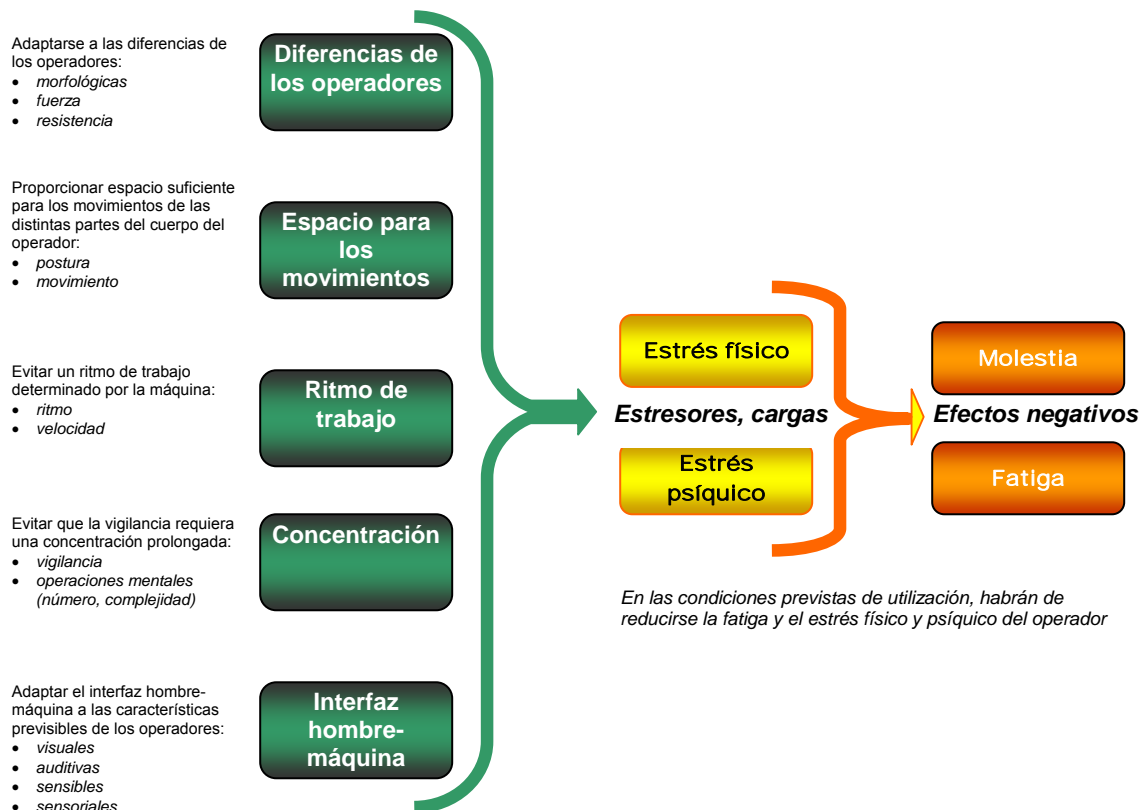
Adaptarse a las diferencias de los operadores:
- *morfológicas*
- *fuerza*
- *resistencia*

Diferencias de los operadores

Proporcionar espacio suficiente para los movimientos de las distintas partes del cuerpo del operador:
- *postura*
- *movimiento*

Espacio para los movimientos

Evitar un ritmo de trabajo determinado por la máquina:
- *ritmo*
- *velocidad*

Ritmo de trabajo

Evitar que la vigilancia requiera una concentración prolongada:
- *vigilancia*
- *operaciones mentales (número, complejidad)*

Concentración

Adaptar el interfaz hombre-máquina a las características previsibles de los operadores:
- *visuales*
- *auditivas*
- *sensibles*
- *sensoriales*

Interfaz hombre-máquina

Estrés físico

Estresores, cargas

Estrés psíquico

Molestia

Efectos negativos

Fatiga

*En las condiciones previstas de utilización, habrán de reducirse la fatiga y el estrés físico y psíquico del operador*